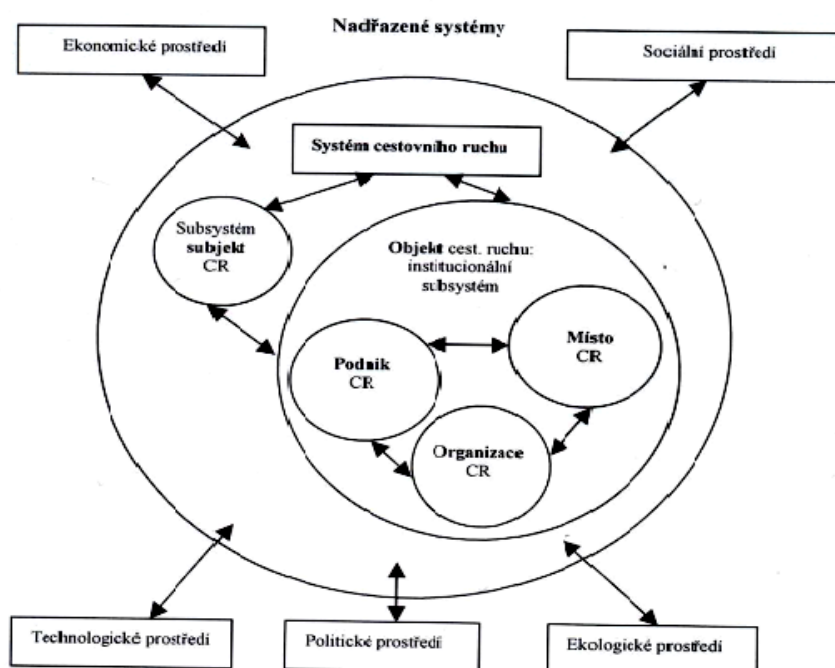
Nadřazené systémy

Ekonomické prostředí

Sociální prostředí

Systém cestovního ruchu

Subsystém subjekt CR

Objekt cest. ruchu: institucionální subsystém

Podnik CR

Místo CR

Organizace CR

Technologické prostředí

Politické prostředí

Ekologické prostředí